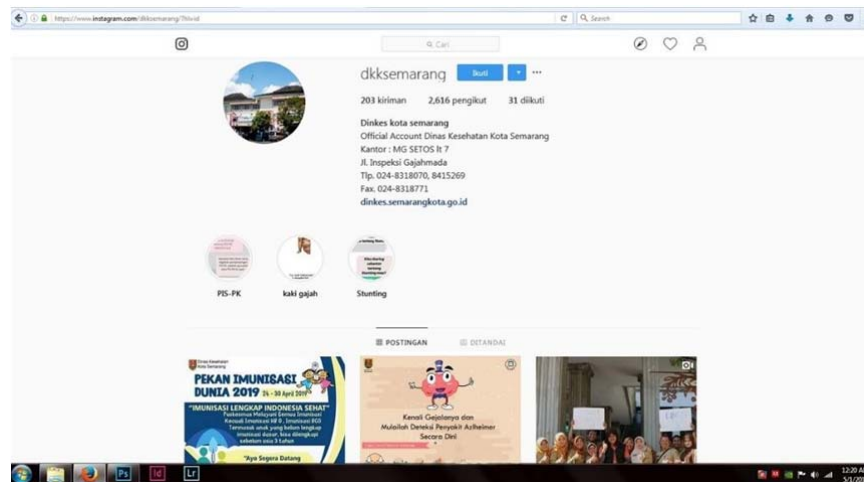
https://www.instagram.com/dkksemarang/?hl=id

Q Search

Q Cari

dkksemarang Ikuti ▾ ···

203 kiriman 2,616 pengikut 31 diikuti

Dinkes kota semarang
Official Account Dinas Kesehatan Kota Semarang
Kantor : MG SETOS lt 7
Jl. Inspeksi Gajahmada
Tlp. 024-8318070, 8415269
Fax. 024-8318771
dinkes.semarangkota.go.id

PIS-PK kaki gajah Stunting

POSTINGAN DITANDAI

Dinas Kesehatan Kota Semarang

PEKAN IMUNISASI DUNIA 2019 24 - 30 April 2019

"IMUNISASI LENGKAP INDONESIA SEHAT"

"Ayo Segera Datang

Kenali Gejalanya dan Mulailah Deteksi Penyakit Alzheimer Secara Dini

12:20
5/1/20